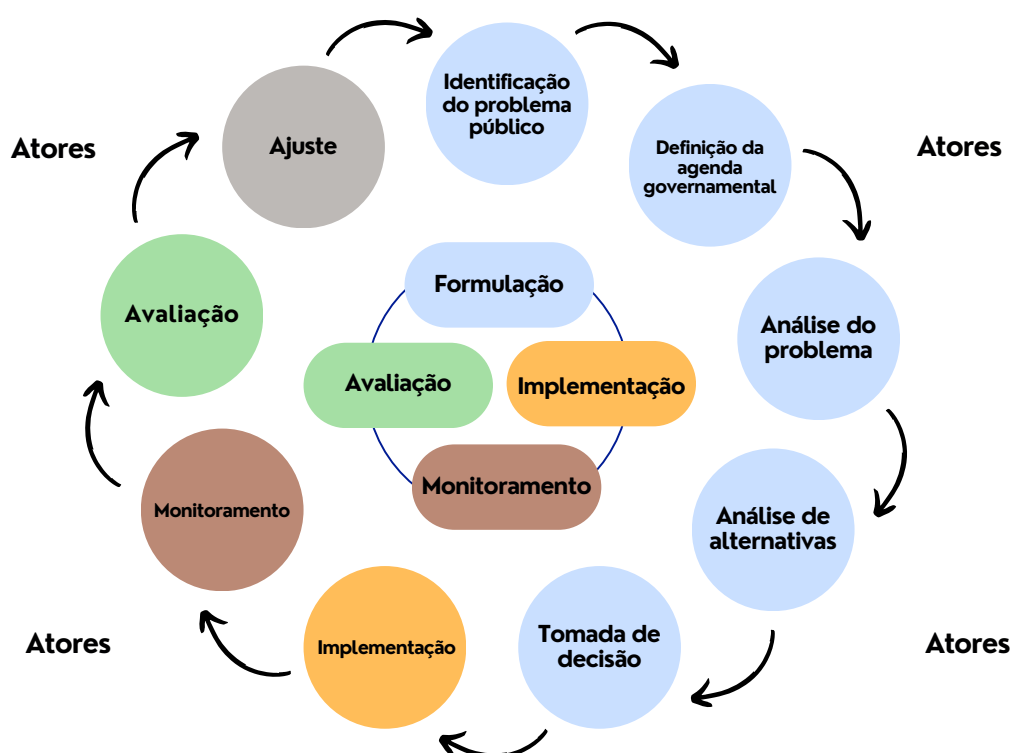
Atores

Ajuste

Identificação do problema público

Definição da agenda governamental

Atores

Avaliação

Formulação

Avaliação

Implementação

Monitoramento

Análise do problema

Análise de alternativas

Monitoramento

Atores

Implementação

Tomada de decisão

Atores